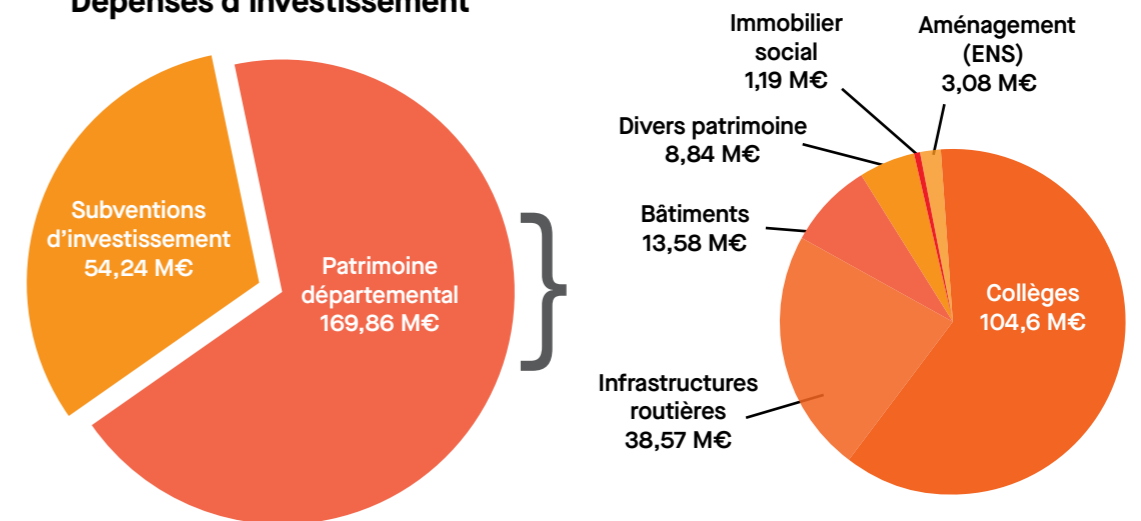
Dépenses d'investissement

Subventions d'investissement
54,24 M€

Patrimoine départemental
169,86 M€

Immobilier social
1,19 M€

Aménagement (ENS)
3,08 M€

Divers patrimoine
8,84 M€

Bâtiments
13,58 M€

Collèges
104,6 M€

Infrastructures routières
38,57 M€